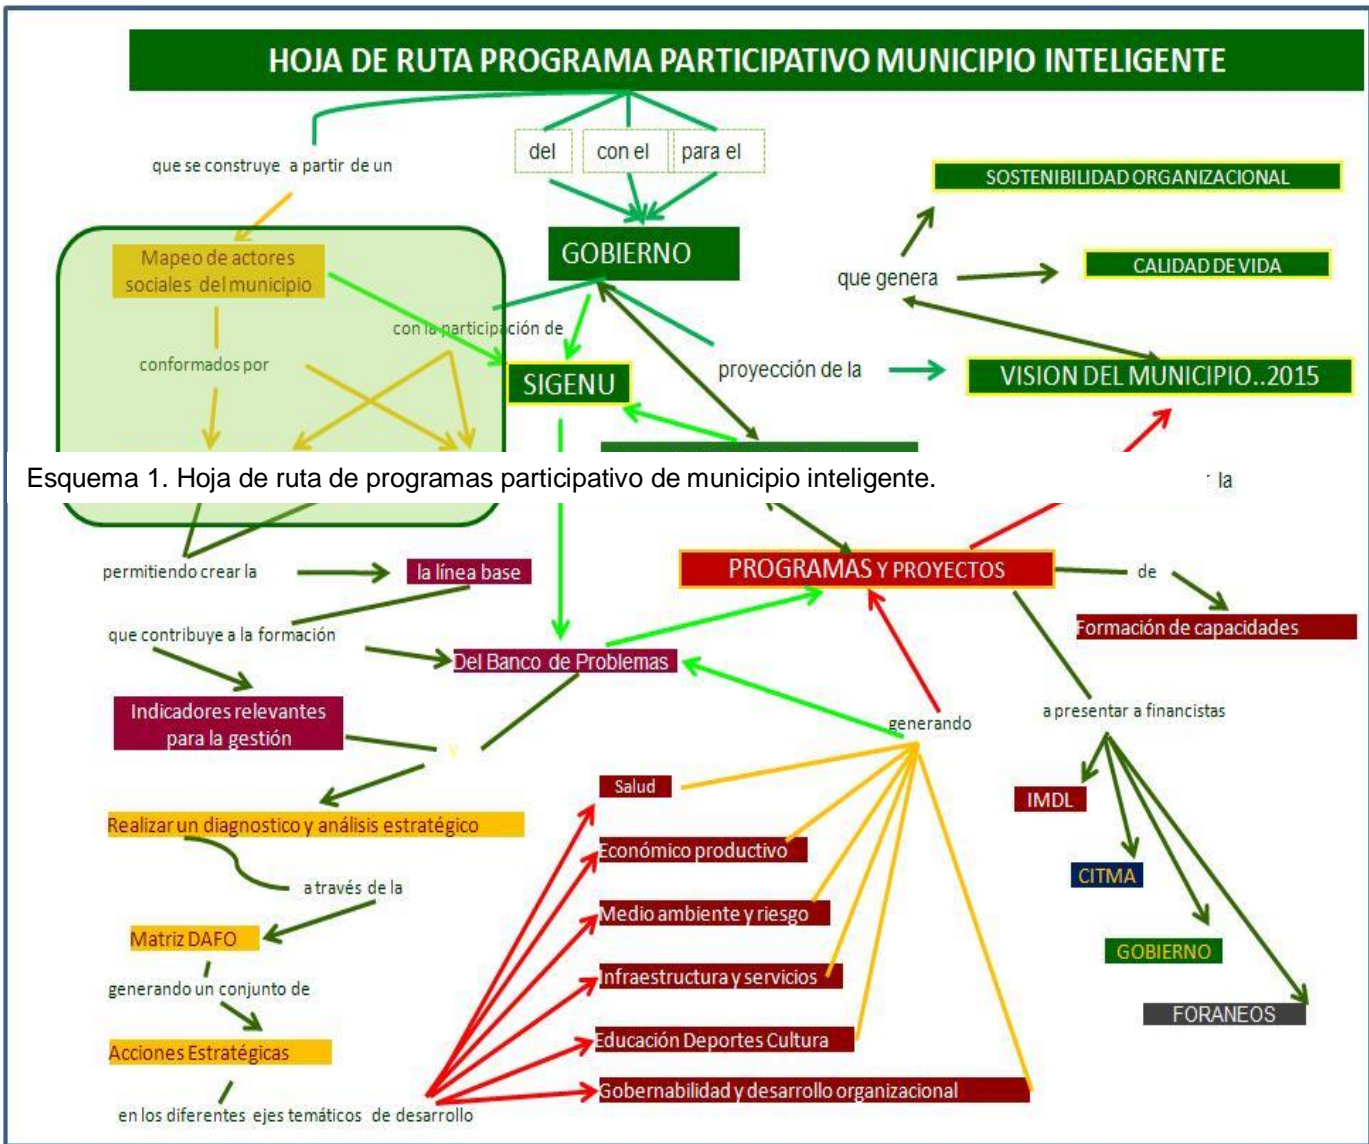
HOJA DE RUTA PROGRAMA PARTICIPATIVO MUNICIPIO INTELIGENTE

que se construye a partir de un

del

con el

para el

GOBIERNO

SOSTENIBILIDAD ORGANIZACIONAL

que genera

CALIDAD DE VIDA

Mapeo de actores sociales del municipio

con la participación de

conformados por

SIGENU

proyección de la

VISION DEL MUNICIPIO..2015

Esquema 1. Hoja de ruta de programas participativo de municipio inteligente.

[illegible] la

permitiendo crear la

la línea base

PROGRAMAS Y PROYECTOS

de

Formación de capacidades

que contribuye a la formación

Del Banco de Problemas

Indicadores relevantes para la gestión

y

generando

a presentar a financistas

IMDL

Salud

Realizar un diagnostico y análisis estratégico

Económico productivo

CITMA

a través de la

Medio ambiente y riesgo

Matriz DAFO

GOBIERNO

Infraestructura y servicios

generando un conjunto de

FORANEOS

Acciones Estratégicas

Educación Deportes Cultura

en los diferentes ejes temáticos de desarrollo

Gobernabilidad y desarrollo organizacional